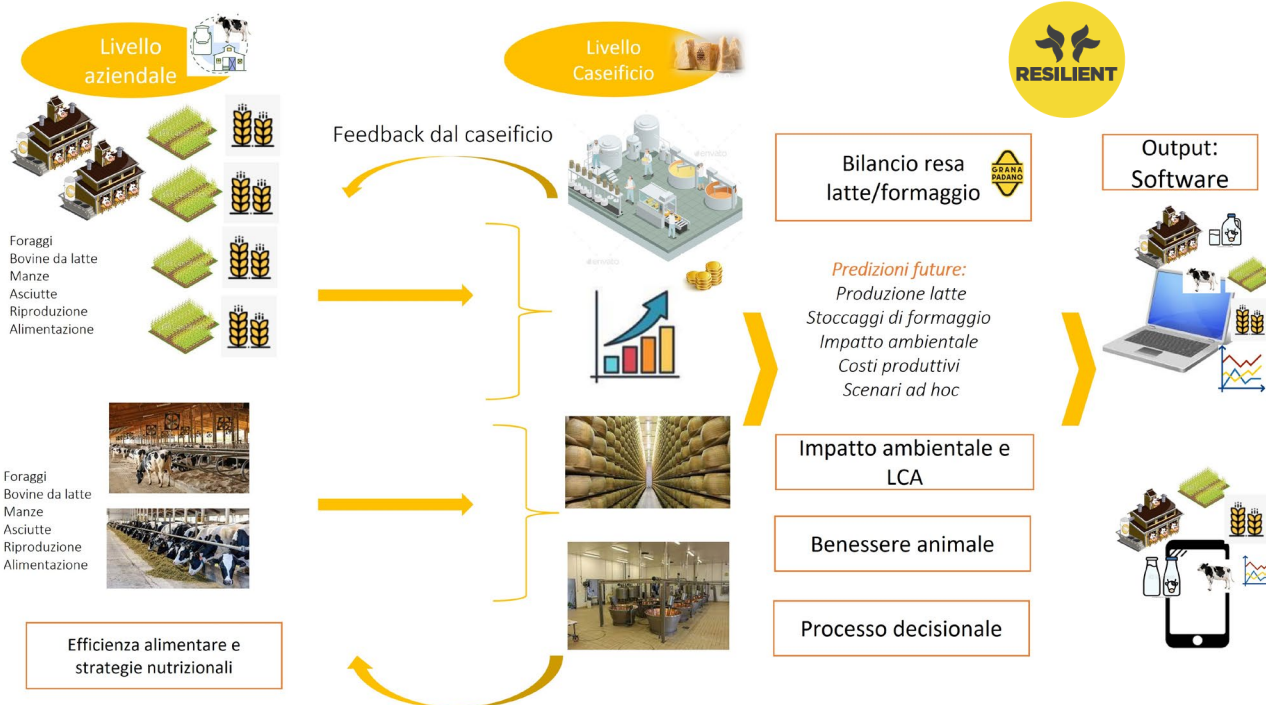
Livello aziendale

Livello Caseificio

RESILIENT

Feedback dal caseificio

Bilancio resa latte/formaggio

GRANA PADANO

Output: Software

Foraggi
Bovine da latte
Manze
Asciutte
Riproduzione
Alimentazione

Predizioni future:
Produzione latte
Stoccaggi di formaggio
Impatto ambientale
Costi produttivi
Scenari ad hoc

Foraggi
Bovine da latte
Manze
Asciutte
Riproduzione
Alimentazione

Impatto ambientale e LCA

Benessere animale

Processo decisionale

Efficienza alimentare e strategie nutrizionali